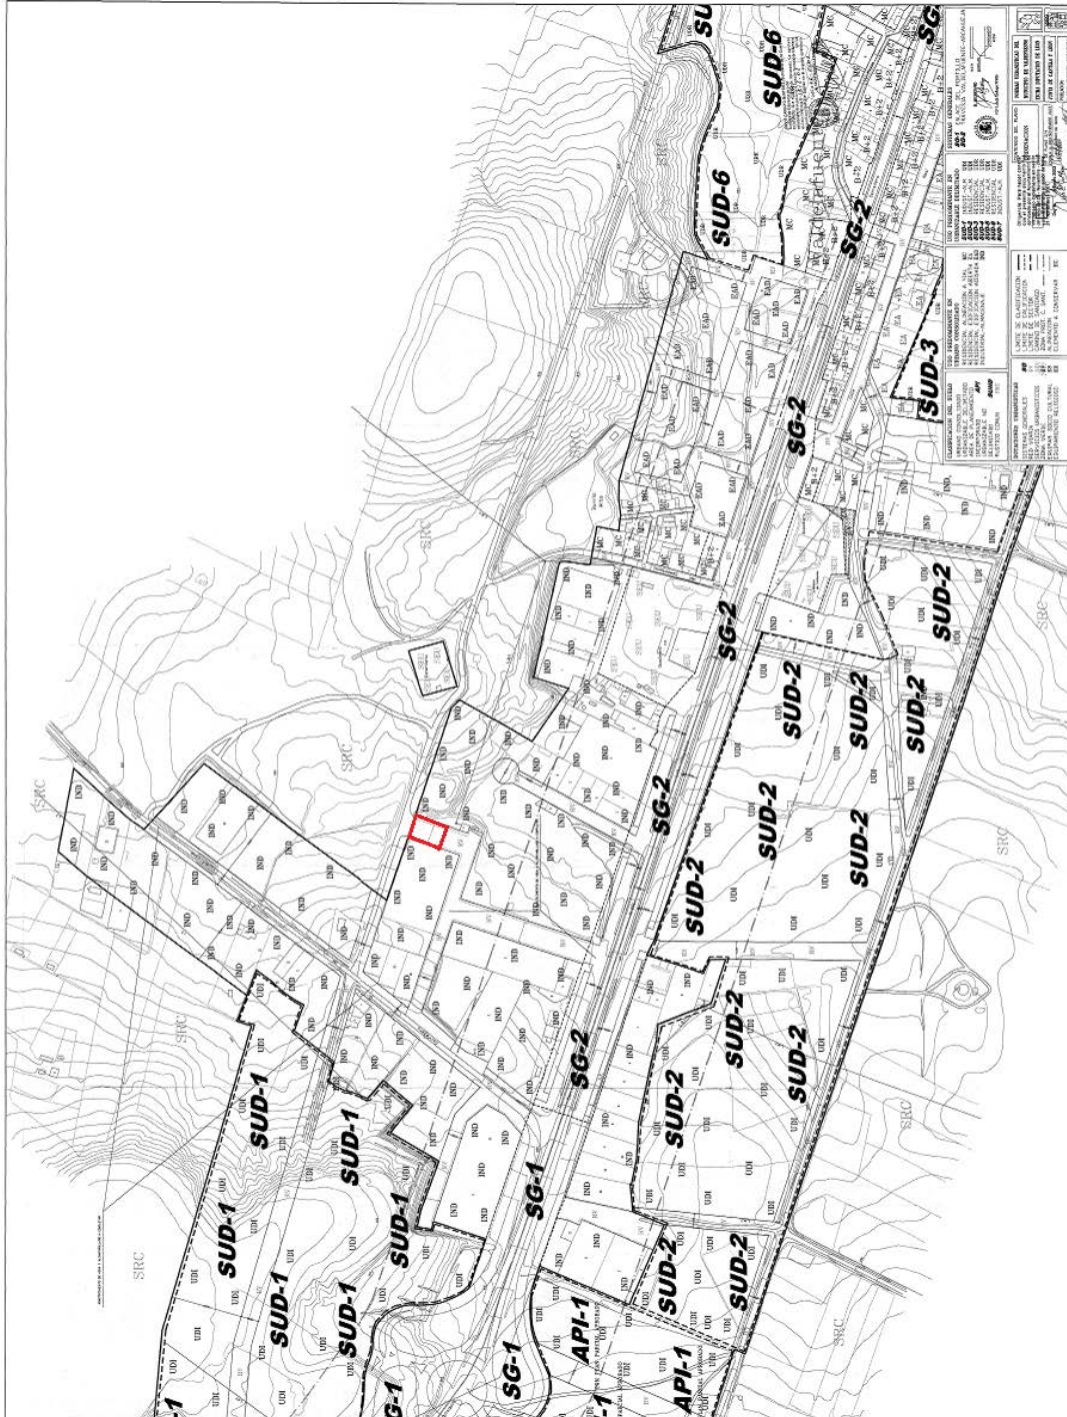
SUD-6
SUD-6
SG-2
SG-2
SG-2
SG-2
SG-2
SG-1
SG-1
SG-1
SUD-3
SUD-2
SUD-2
SUD-2
SUD-2
SUD-2
SUD-2
SUD-2
SUD-2
SUD-2
SUD-2
SUD-2
SUD-2
SUD-1
SUD-1
SUD-1
SUD-1
SUD-1
SUD-1
SUD-1
API-1
API-1
SRC
SRC
SRC
SRC
SRC
SRC
SRC
SRC
SRC
IND
UDI
EAD
MC
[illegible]